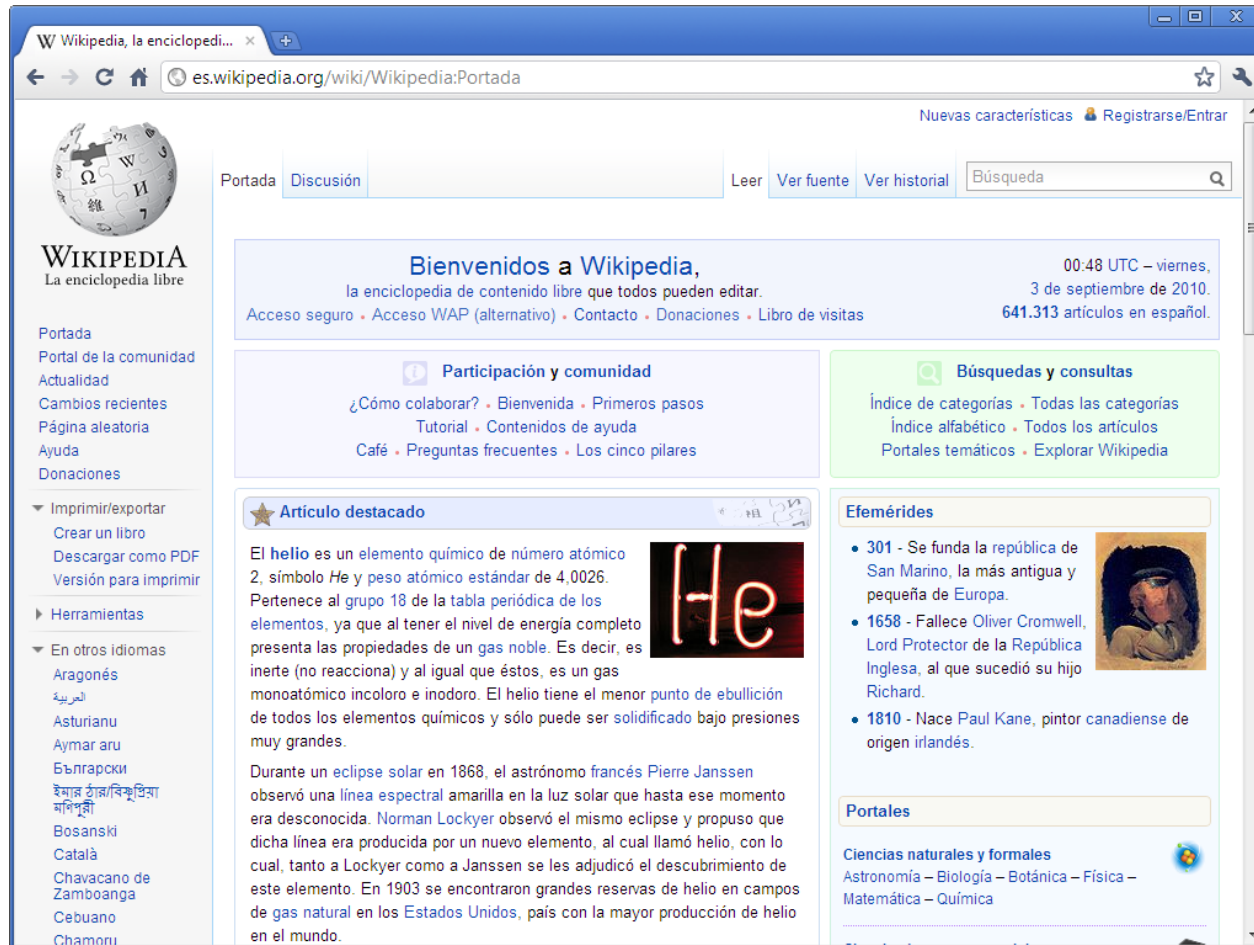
Wikipedia, la enciclopedi... ×

es.wikipedia.org/wiki/Wikipedia:Portada

Nuevas características Registrarse/Entrar

WIKIPEDIA
La enciclopedia libre

Portada
Portal de la comunidad
Actualidad
Cambios recientes
Página aleatoria
Ayuda
Donaciones

Imprimir/exportar
Crear un libro
Descargar como PDF
Versión para imprimir

Herramientas

En otros idiomas
Aragonés
العربية
Asturianu
Aymar aru
Български
ইমার ঠার/বিষ্ণুপ্রিয়া মণিপুরী
Bosanski
Català
Chavacano de Zamboanga
Cebuano
Chamoru

Portada Discusión Leer Ver fuente Ver historial Búsqueda

Bienvenidos a Wikipedia,
la enciclopedia de contenido libre que todos pueden editar.
Acceso seguro • Acceso WAP (alternativo) • Contacto • Donaciones • Libro de visitas

00:48 UTC – viernes, 3 de septiembre de 2010.
641.313 artículos en español.

Participación y comunidad
¿Cómo colaborar? • Bienvenida • Primeros pasos
Tutorial • Contenidos de ayuda
Café • Preguntas frecuentes • Los cinco pilares

Búsquedas y consultas
Índice de categorías • Todas las categorías
Índice alfabético • Todos los artículos
Portales temáticos • Explorar Wikipedia

Artículo destacado

He

El helio es un elemento químico de número atómico 2, símbolo He y peso atómico estándar de 4,0026. Pertenece al grupo 18 de la tabla periódica de los elementos, ya que al tener el nivel de energía completo presenta las propiedades de un gas noble. Es decir, es inerte (no reacciona) y al igual que éstos, es un gas monoatómico incoloro e inodoro. El helio tiene el menor punto de ebullición de todos los elementos químicos y sólo puede ser solidificado bajo presiones muy grandes.

Durante un eclipse solar en 1868, el astrónomo francés Pierre Janssen observó una línea espectral amarilla en la luz solar que hasta ese momento era desconocida. Norman Lockyer observó el mismo eclipse y propuso que dicha línea era producida por un nuevo elemento, al cual llamó helio, con lo cual, tanto a Lockyer como a Janssen se les adjudicó el descubrimiento de este elemento. En 1903 se encontraron grandes reservas de helio en campos de gas natural en los Estados Unidos, país con la mayor producción de helio en el mundo.

Efemérides
• 301 - Se funda la república de San Marino, la más antigua y pequeña de Europa.
• 1658 - Fallece Oliver Cromwell, Lord Protector de la República Inglesa, al que sucedió su hijo Richard.
• 1810 - Nace Paul Kane, pintor canadiense de origen irlandés.

Portales
Ciencias naturales y formales
Astronomía – Biología – Botánica – Física – Matemática – Química